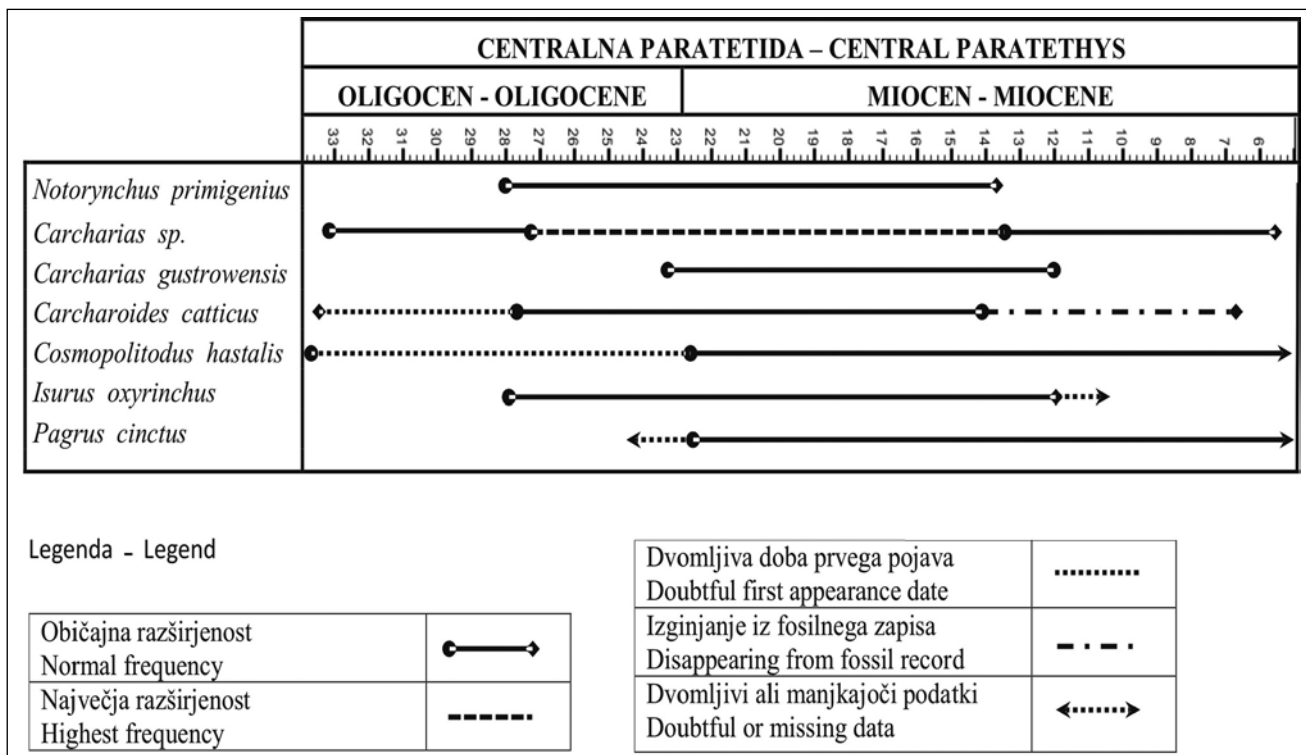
CENTRALNA PARATETIDA – CENTRAL PARATETHYS

OLIGOCEN - OLIGOCENE

MIOCEN - MIOCENE

33 32 31 30 29 28 27 26 25 24 23 22 21 20 19 18 17 16 15 14 13 12 11 10 9 8 7 6

*Notorynchus primigenius*
*Carcharias sp.*
*Carcharias gustrowensis*
*Carcharoides catticus*
*Cosmopolitodus hastalis*
*Isurus oxyrinchus*
*Pagrus cinctus*

Legenda - Legend

| Običajna razširjenost Normal frequency | |
|---|---|
| Največja razširjenost Highest frequency | |

| Dvomljiva doba prvega pojava Doubtful first appearance date | |
|---|---|
| Izginjanje iz fosilnega zapisa Disappearing from fossil record | |
| Dvomljivi ali manjkajoči podatki Doubtful or missing data | |